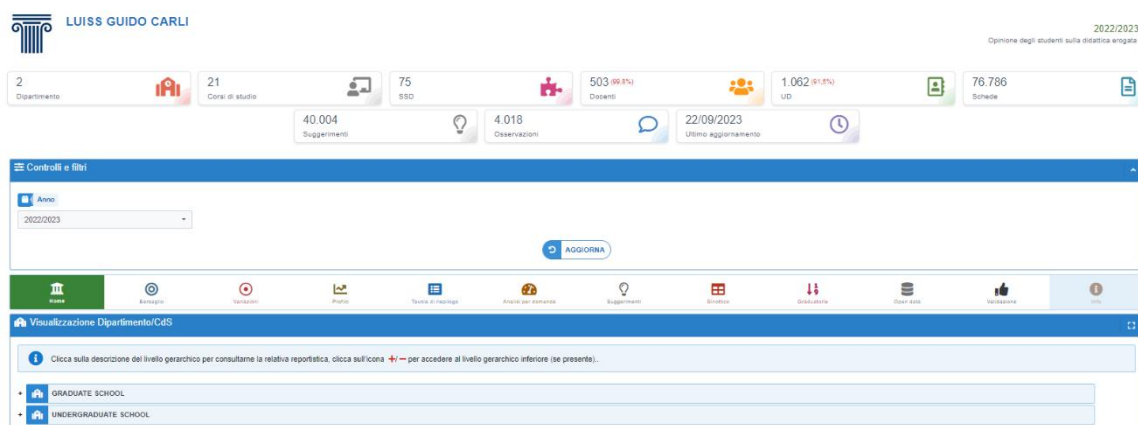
LUISS GUIDO CARLI

2022/2023
Opinione degli studenti sulla didattica erogata

2
Dipartimento

21
Corsi di studio

75
SSD

503 (99,8%)
Docenti

1.062 (91,8%)
UD

76.786
Schede

40.004
Suggerimenti

4.018
Osservazioni

22/09/2023
Ultimo aggiornamento

Controlli e filtri

Anno

2022/2023

AGGIORNA

Home
Bersaglio
Variazioni
Profilo
Tavola di riepilogo
Analisi per domanda
Suggerimenti
Sinottico
Graduatorie
Open data
Valutazione
Info

Visualizzazione Dipartimento/CdS

Clicca sulla descrizione del livello gerarchico per consultarne la relativa reportistica, clicca sull'icona +/— per accedere al livello gerarchico inferiore (se presente).

+ GRADUATE SCHOOL
+ UNDERGRADUATE SCHOOL